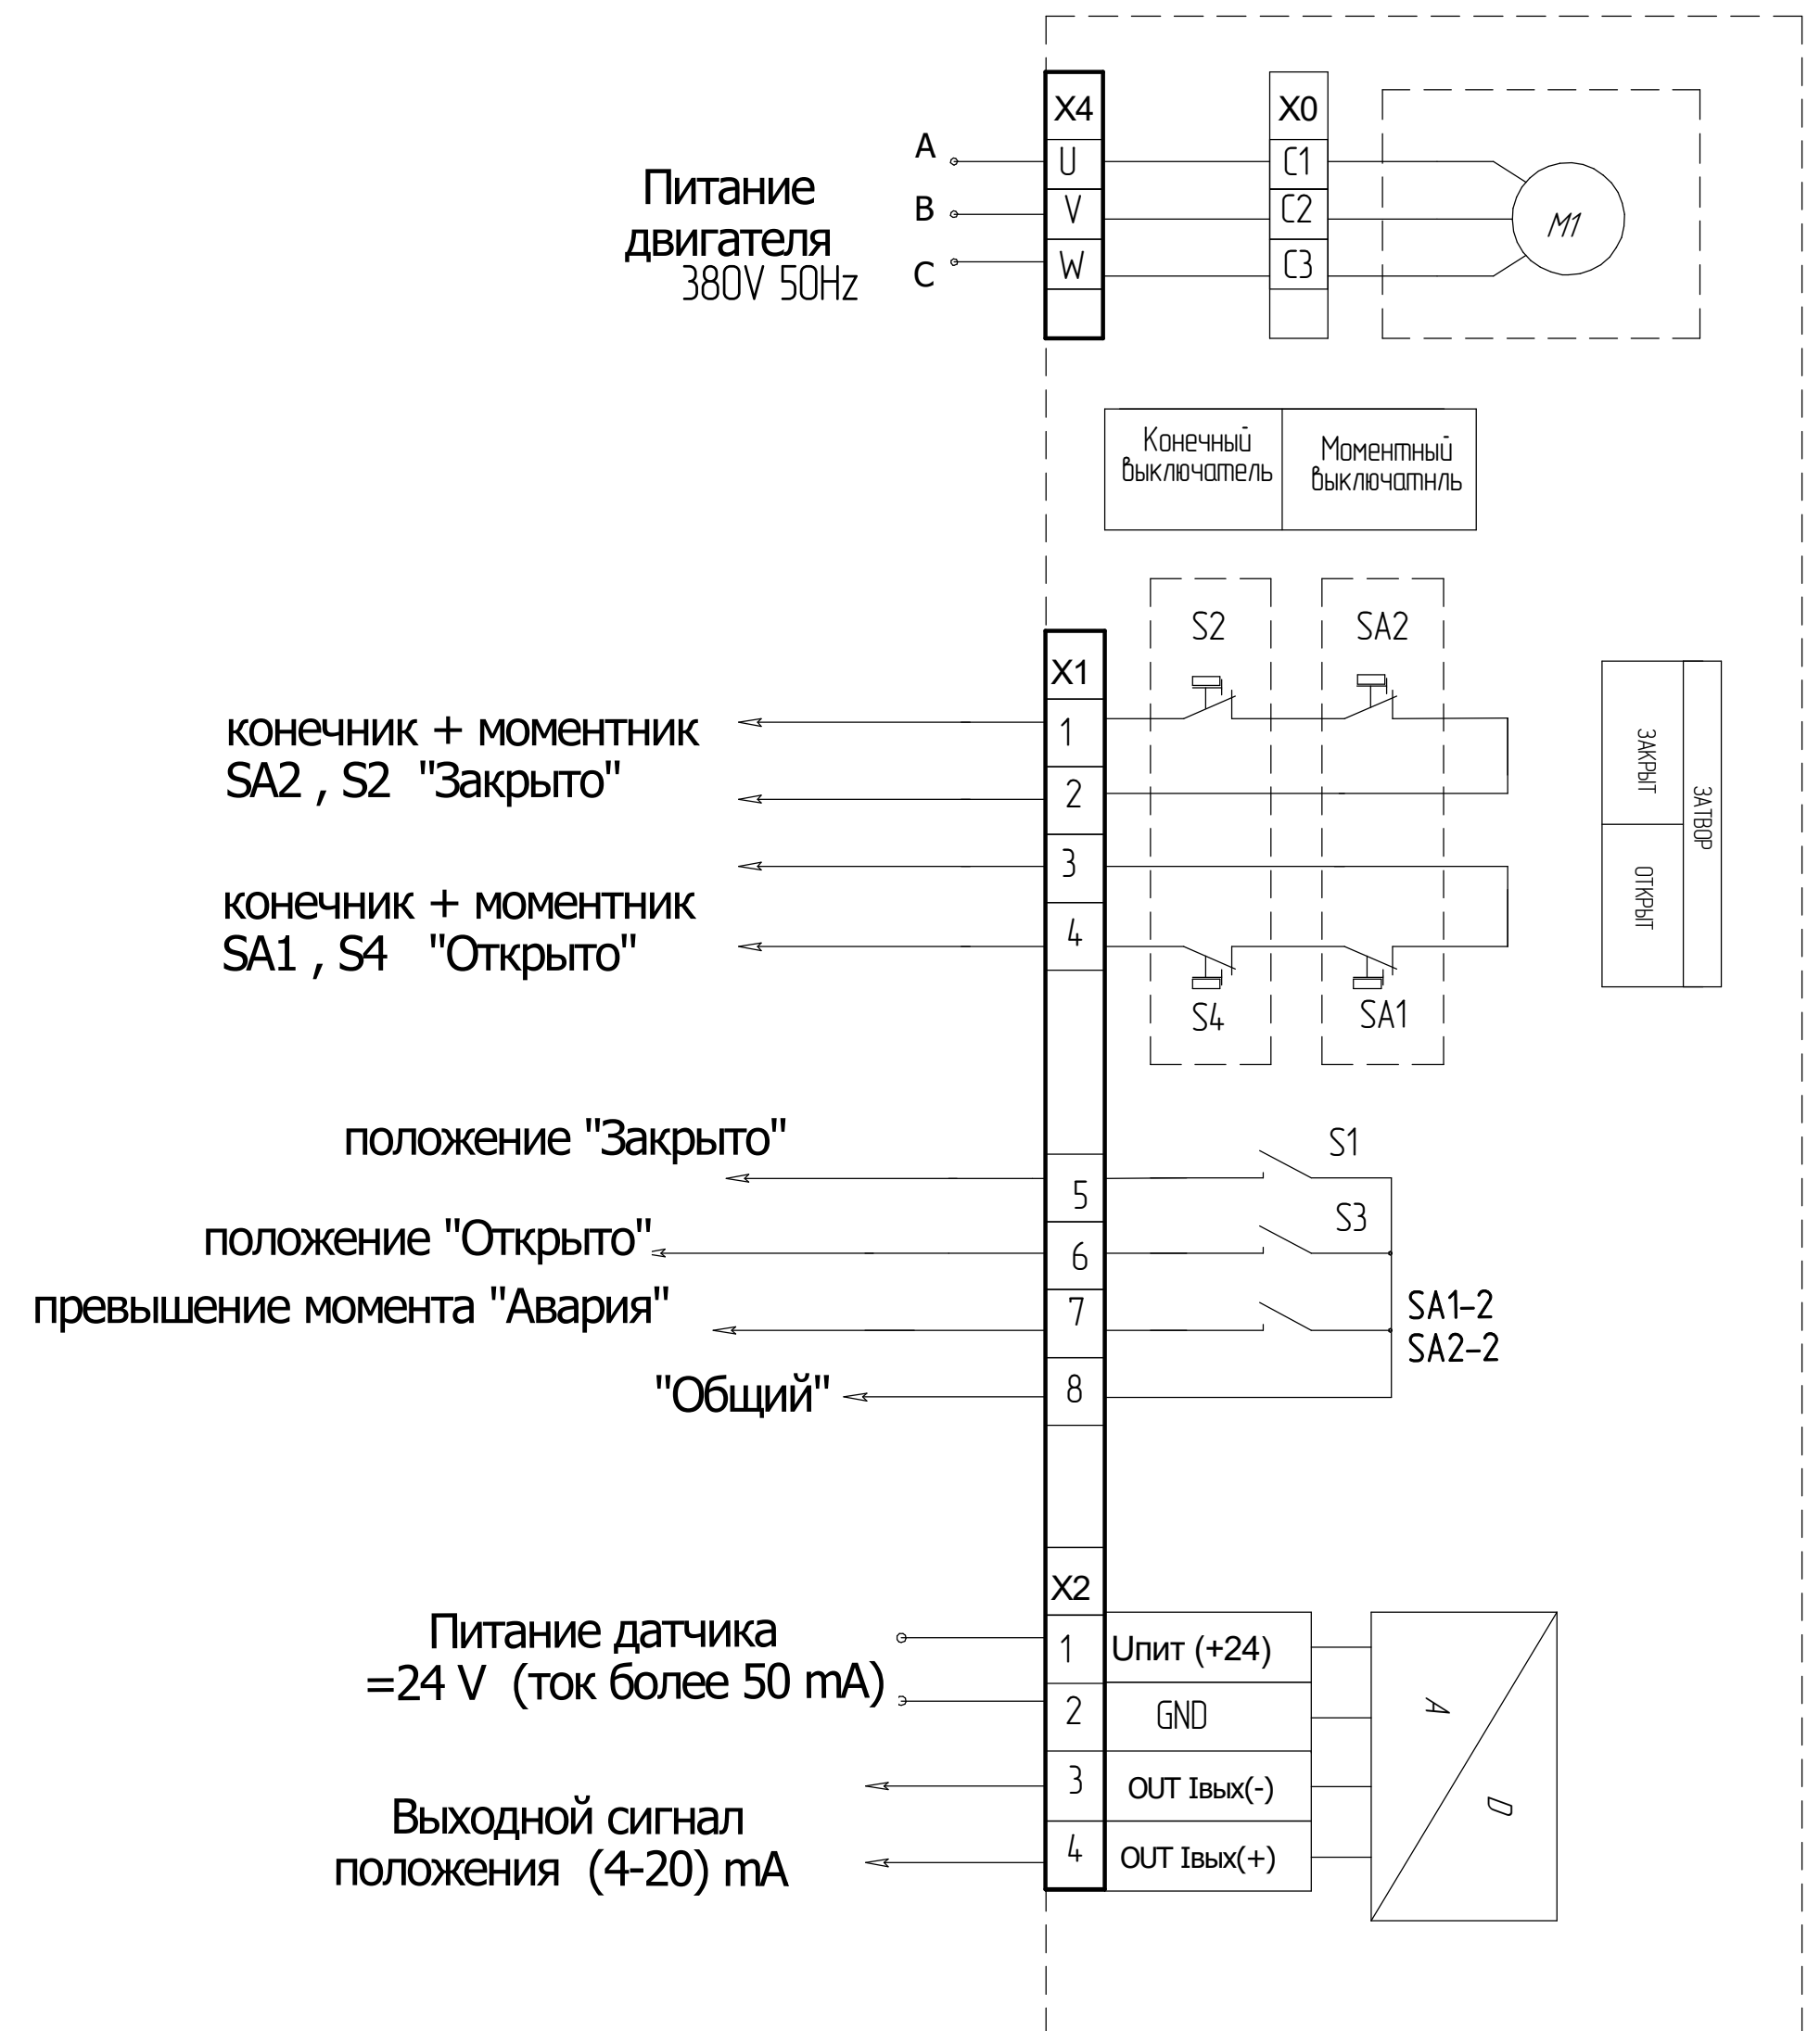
Питание двигателя
380V 50Hz

A
B
C

X4
U
V
W

X0
C1
C2
C3

M1

Конечный выключатель
Моментный выключатнль

S2
SA2

X1
1
2
3
4

конечник + моментник
SA2 , S2 "Закрыто"

конечник + моментник
SA1 , S4 "Открыто"

S4
SA1

ЗАКРЫТ
ОТКРЫТ
ЗАТВОР

положение "Закрыто"
положение "Открыто"
превышение момента "Авария"
"Общий"

5
6
7
8

S1
S3
SA1-2
SA2-2

X2
1
2
3
4

Питание датчика
=24 V (ток более 50 mA)

Выходной сигнал
положения (4-20) mA

Uпит (+24)
GND
OUT Iвых(-)
OUT Iвых(+)

A
D